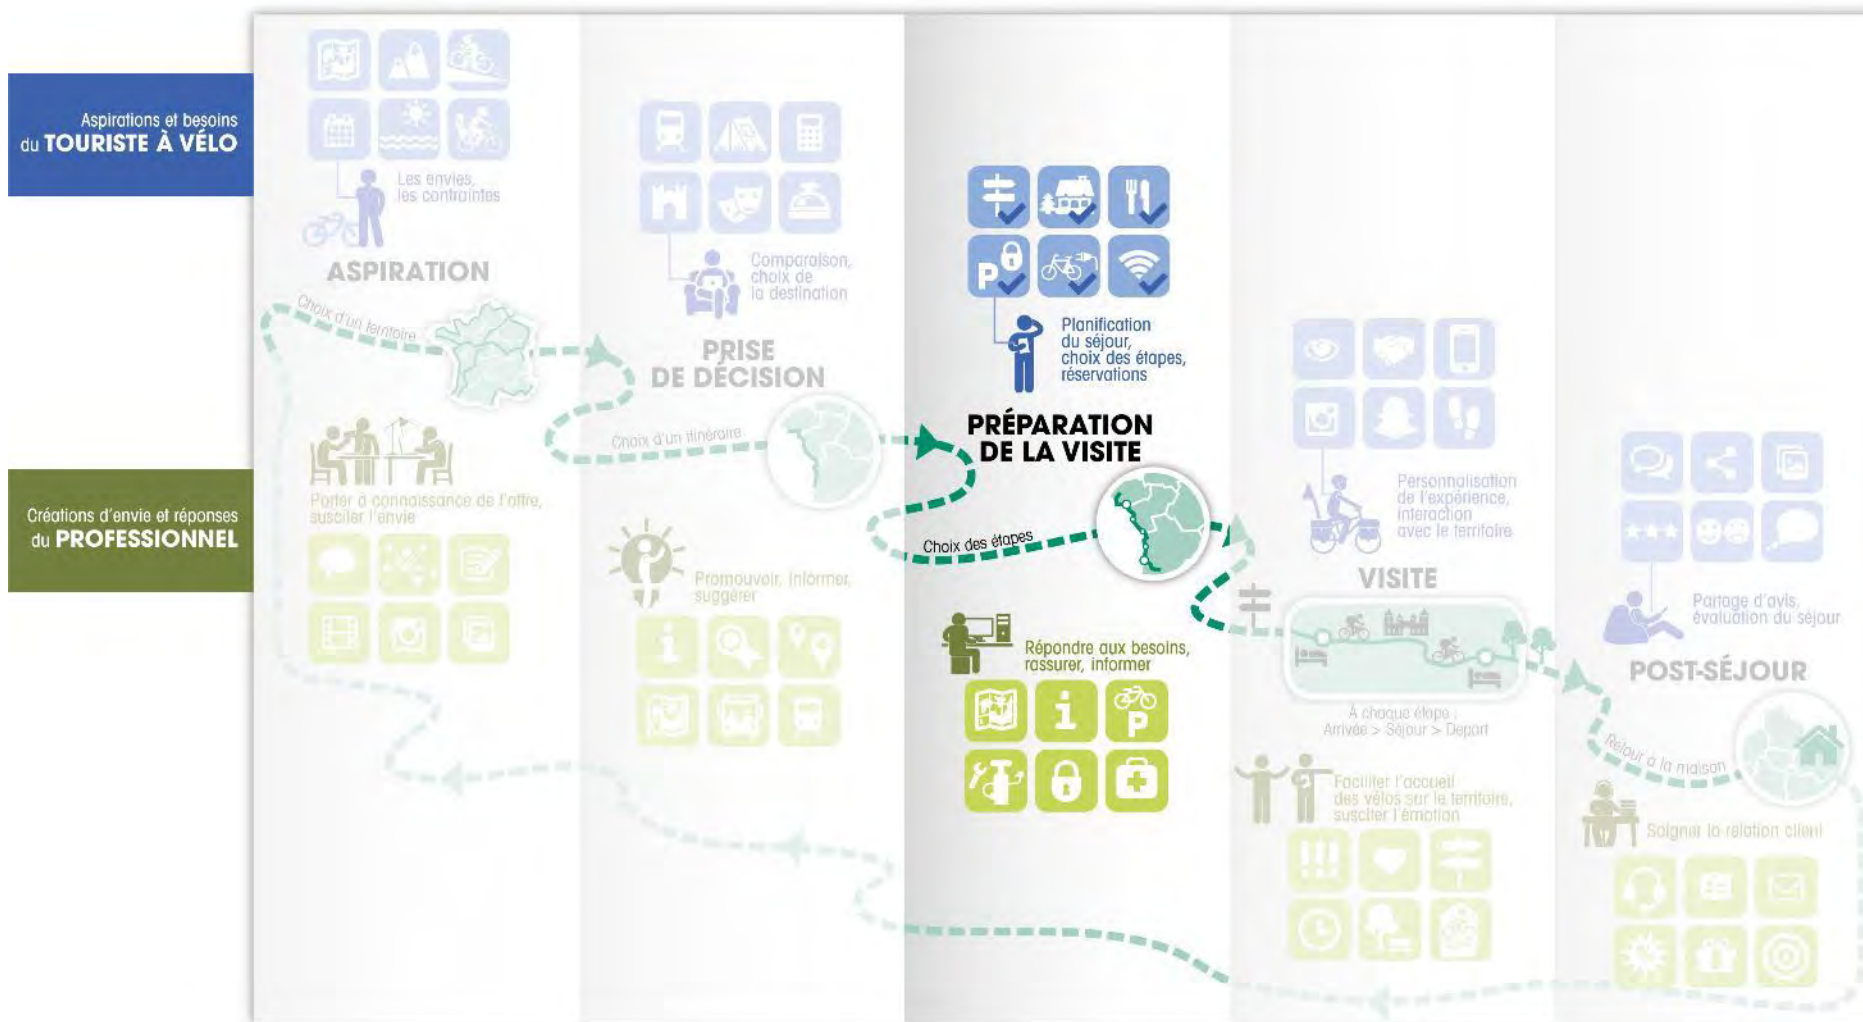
Aspirations et besoins du TOURISTE À VÉLO

Créations d'envie et réponses du PROFESSIONNEL

Les envies, les contraintes

ASPIRATION

Choix d'un territoire

Porter à connaissance de l'offre, susciter l'envie

Comparaison, choix de la destination

PRISE DE DÉCISION

Choix d'un itinéraire

Promouvoir, informer, suggérer

Planification du séjour, choix des étapes, réservations

PRÉPARATION DE LA VISITE

Choix des étapes

Répondre aux besoins, rassurer, informer

Personnalisation de l'expérience, interaction avec le territoire

VISITE

À chaque étape : Arrivée > Séjour > Départ

Faciliter l'accueil des vélos sur le territoire, susciter l'émotion

Partage d'avis, évaluation du séjour

POST-SÉJOUR

Retour à la maison

Soigner la relation client